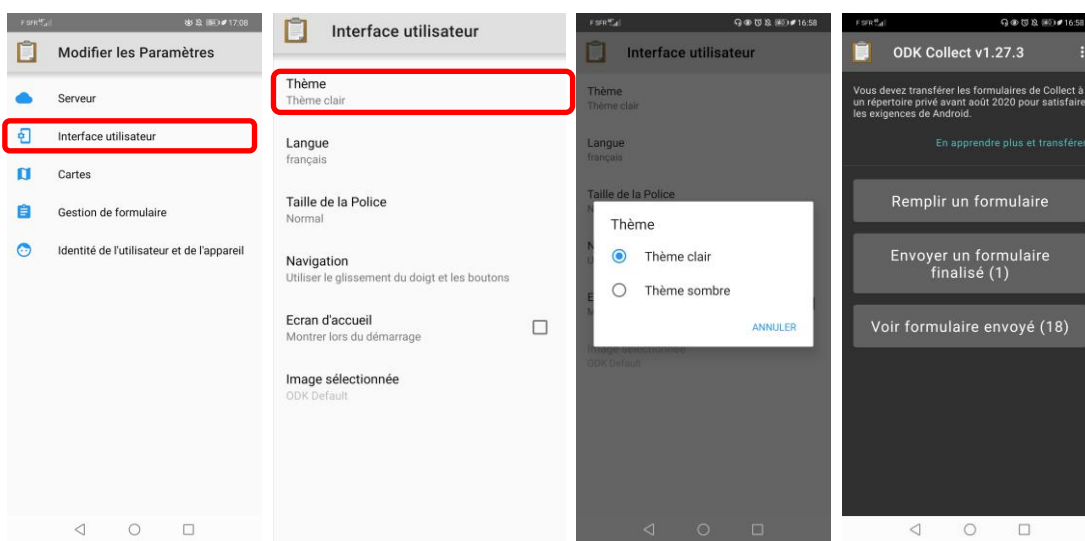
F SFR 17:08

Modifier les Paramètres

Serveur

Interface utilisateur

Cartes

Gestion de formulaire

Identité de l'utilisateur et de l'appareil

Interface utilisateur

Thème
Thème clair

Langue
français

Taille de la Police
Normal

Navigation
Utiliser le glissement du doigt et les boutons

Ecran d'accueil
Montrer lors du démarrage

Image sélectionnée
ODK Default

F SFR 16:58

Interface utilisateur

Thème
Thème clair

Langue
français

Taille de la Police

Thème

Thème clair

Thème sombre

ANNULER

Image sélectionnée
ODK Default

F SFR 16:58

ODK Collect v1.27.3

Vous devez transférer les formulaires de Collect à un répertoire privé avant août 2020 pour satisfaire les exigences de Android.

En apprendre plus et transférer

Remplir un formulaire

Envoyer un formulaire finalisé (1)

Voir formulaire envoyé (18)